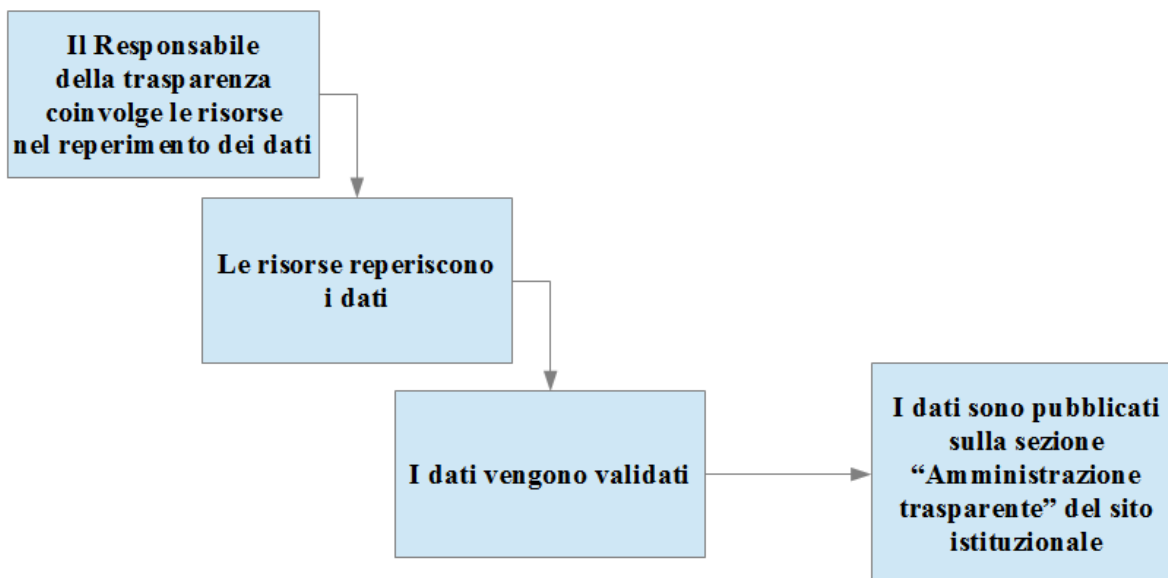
Il Responsabile della trasparenza coinvolge le risorse nel reperimento dei dati

Le risorse reperiscono i dati

I dati vengono validati

I dati sono pubblicati sulla sezione “Amministrazione trasparente” del sito istituzionale